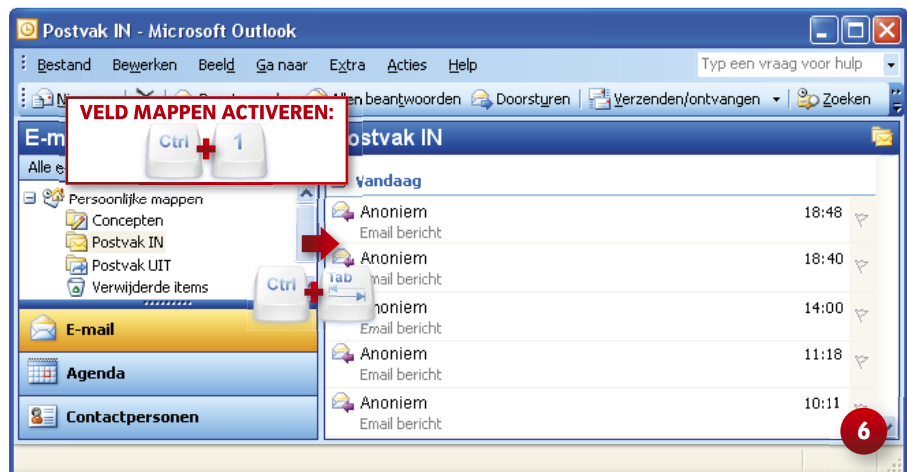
Postvak IN - Microsoft Outlook

Bestand Bewerken Beeld Ga naar Extra Acties Help

Typ een vraag voor hulp

Ni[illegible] Allen beantwoorden Doorsturen Verzenden/ontvangen Zoeken

VELD MAPPEN ACTIVEREN:

Ctrl + 1

E-m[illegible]

Alle e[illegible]

Persoonlijke mappen
Concepten
Postvak IN
Postvak UIT
Verwijderde items

Ctrl + Tab

E-mail

Agenda

Contactpersonen

Postvak IN

Vandaag

Anoniem 18:48
Email bericht

Anoniem 18:40
Email bericht

Anoniem 14:00
Email bericht

Anoniem 11:18
Email bericht

Anoniem 10:11
Email bericht

6